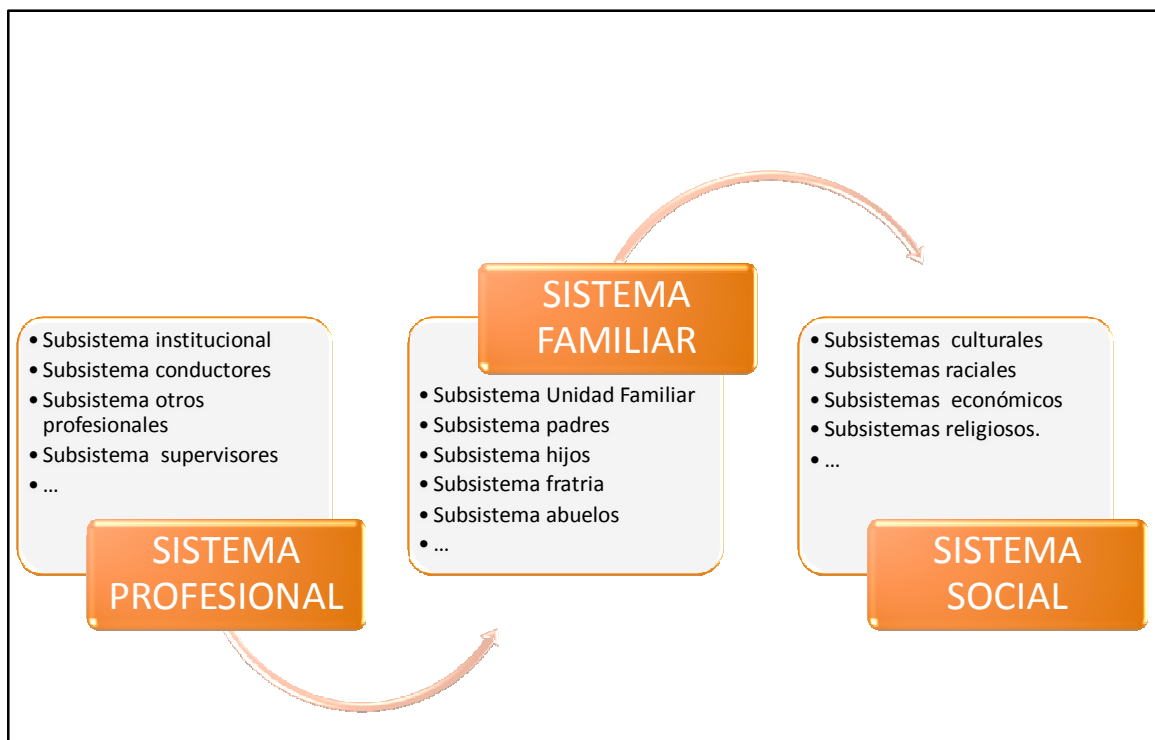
• Subsistema institucional
• Subsistema conductores
• Subsistema otros profesionales
• Subsistema supervisores
• ...

SISTEMA PROFESIONAL

SISTEMA FAMILIAR

• Subsistema Unidad Familiar
• Subsistema padres
• Subsistema hijos
• Subsistema fratria
• Subsistema abuelos
• ...

• Subsistemas culturales
• Subsistemas raciales
• Subsistemas económicos
• Subsistemas religiosos.
• ...

SISTEMA SOCIAL